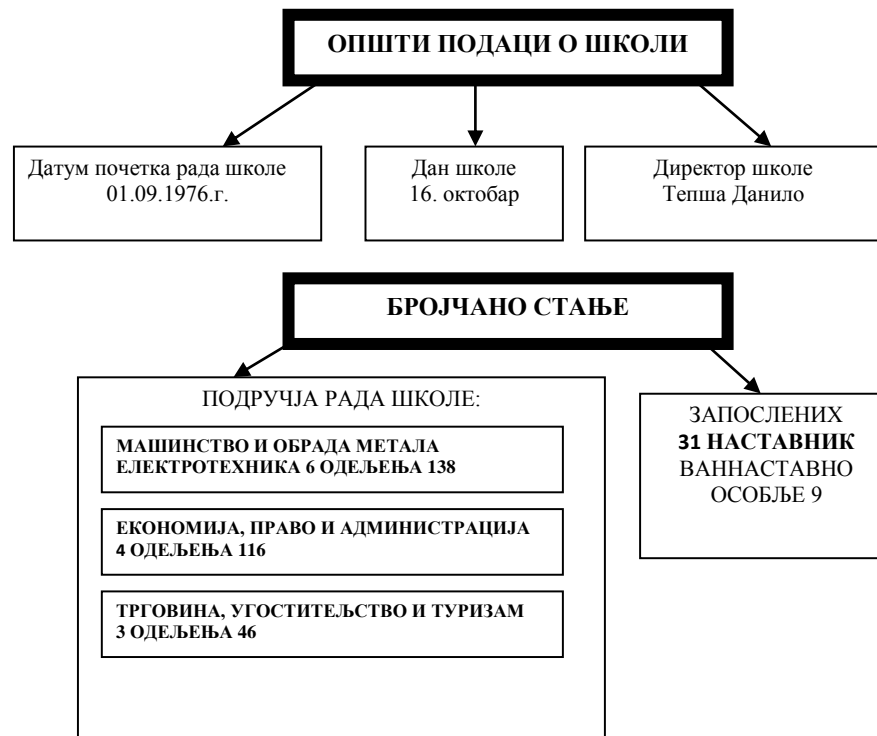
ОПШТИ ПОДАЦИ О ШКОЛИ

Датум почетка рада школе
01.09.1976.г.

Дан школе
16. октобар

Директор школе
Тепша Данило

БРОЈЧАНО СТАЊЕ

ПОДРУЧЈА РАДА ШКОЛЕ:

МАШИНСТВО И ОБРАДА МЕТАЛА
ЕЛЕКТРОТЕХНИКА 6 ОДЕЉЕЊА 138

ЕКОНОМИЈА, ПРАВО И АДМИНИСТРАЦИЈА
4 ОДЕЉЕЊА 116

ТРГОВИНА, УГОСТИТЕЉСТВО И ТУРИЗАМ
3 ОДЕЉЕЊА 46

ЗАПОСЛЕНИХ
31 НАСТАВНИК
ВАННАСТАВНО
ОСОБЉЕ 9